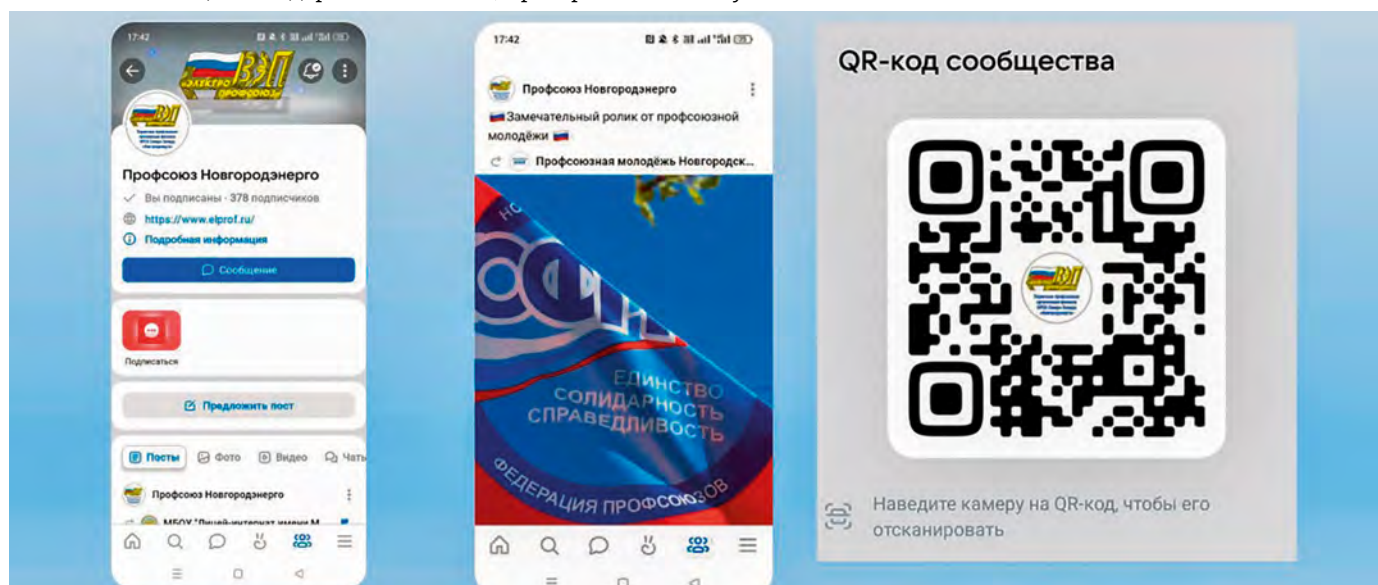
17:42

ЭЛЕКТРО ВЭП ПРОФСОЮЗ

Профсоюз Новгородэнерго

Вы подписаны · 378 подписчиков

https://www.elprof.ru/

Подробная информация

Сообщение

Подписаться

Предложить пост

Посты Фото Видео Чаты

Профсоюз Новгородэнерго

МБОУ "Лицей-интернат имени М

17:42

Профсоюз Новгородэнерго

Замечательный ролик от профсоюзной молодёжи

Профсоюзная молодёжь Новгородск...

ЕДИНСТВО СОЛИДАРНОСТЬ СПРАВЕДЛИВОСТЬ

ФЕДЕРАЦИЯ ПРОФСОЮЗОВ

QR-код сообщества

Наведите камеру на QR-код, чтобы его отсканировать